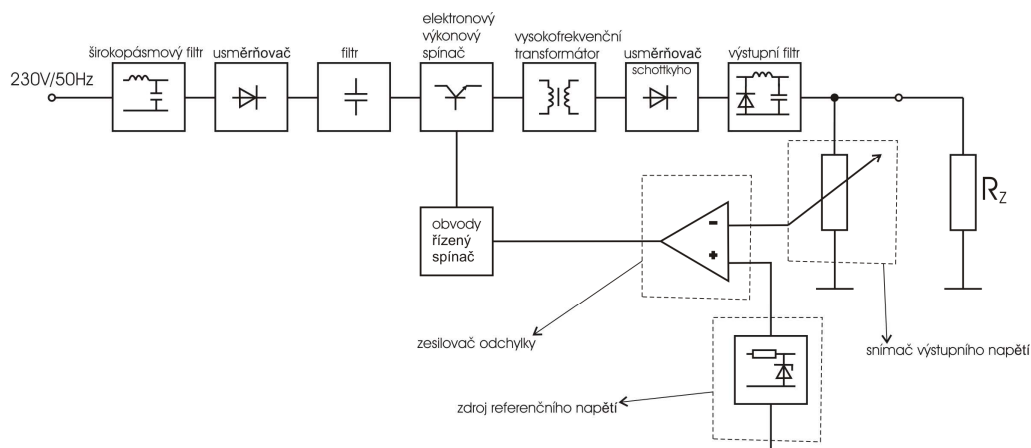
230V/50Hz

širokopásmový filtr

usměrňovač

filtr

elektronový výkonový spínač

vysokofrekvenční transformátor

usměrňovač schottkyho

výstupní filtr

$R_Z$

obvody řízený spínač

-

+

zesilovač odchylky

snímač výstupního napětí

zdroj referenčního napětí